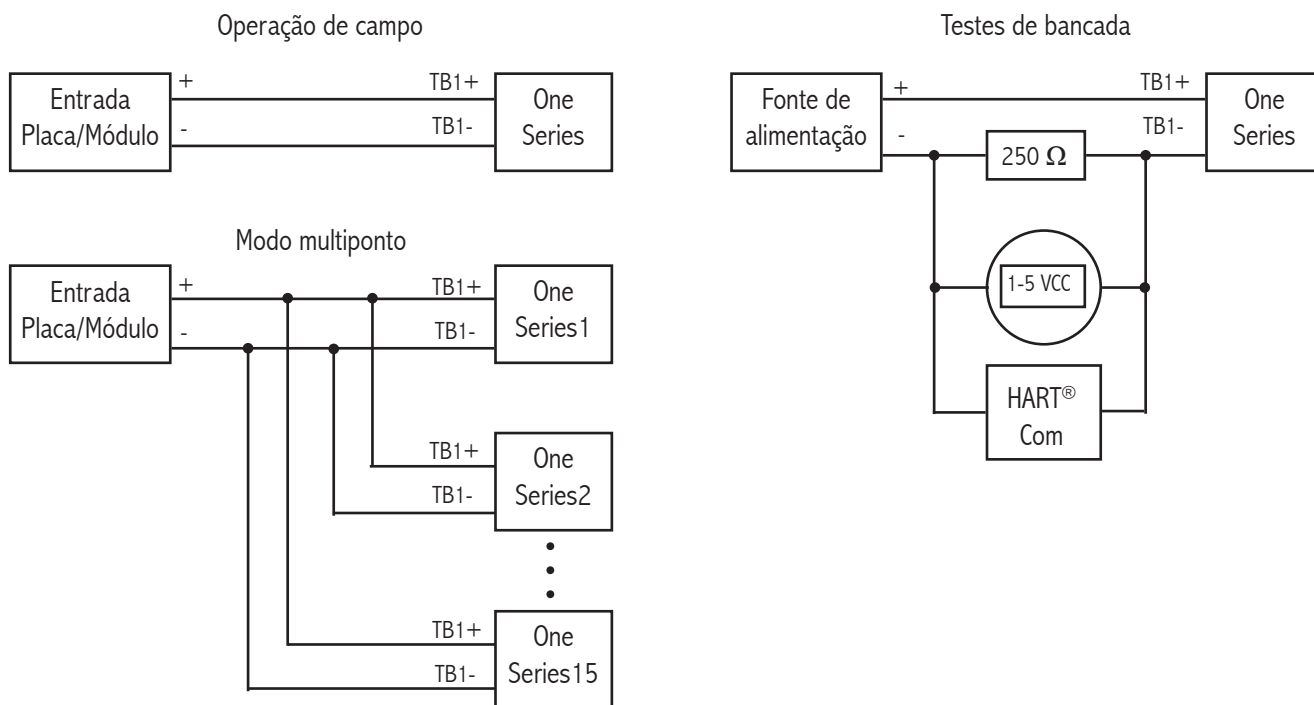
Operação de campo

Entrada Placa/Módulo
+
-
TB1+
TB1-
One Series

Modo multiponto

Entrada Placa/Módulo
+
-
TB1+
TB1-
One Series1

TB1+
TB1-
One Series2

TB1+
TB1-
One Series15

Testes de bancada

Fonte de alimentação
+
-
TB1+
TB1-
One Series
250 $\Omega$
1-5 VCC
HART® Com